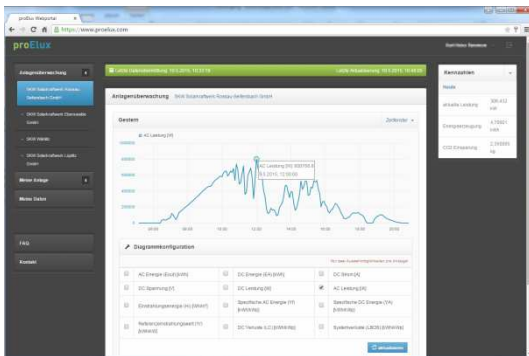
proElux Webportal
https://www.proelux.com
proElux
Karl-Heinz Simoner
Anlagenüberwachung
SKW Solarkraftwerk Rossau Bellersbach GmbH
SKW Solarkraftwerk Oberwiesen GmbH
SKW Waldo
SKW Solarkraftwerk Lipitz GmbH
Meine Anlage
Meine Daten
FAQ
Kontakt
Letzte Datenübertragung: 19.5.2015, 15:37:16
Letzte Aktualisierung: 19.5.2015, 15:40:20
Anlagenüberwachung SKW Solarkraftwerk Rossau Bellersbach GmbH
Gestern
Zeitraum
AC Leistung [W]
1000000
800000
600000
400000
200000
0
AC Leistung [W]: 608709.0
18.5.2015, 12:30:00
Diagrammkonfiguration
AC Energie (Excl) [kWh]
DC Energie (Ein) [kW]
DC Strom [A]
DC Spannung [V]
DC Leistung [W]
AC Leistung [W]
Einstrahlungsenergie (H) [kWh/m²]
Spezifische AC Energie (Yf) [kWh/kWp]
Spezifische DC Energie (YA) [kWh/kWp]
Referenzeinstrahlungswert (Yr) [kWh/m²]
DC Verluste (LC) [kWh/kWp]
Systemverluste (LBOS) [kWh/kWp]
Aktualisieren
Kennzahlen
heute
aktuelle Leistung
Energieerzeugung
CO2-Einsparung